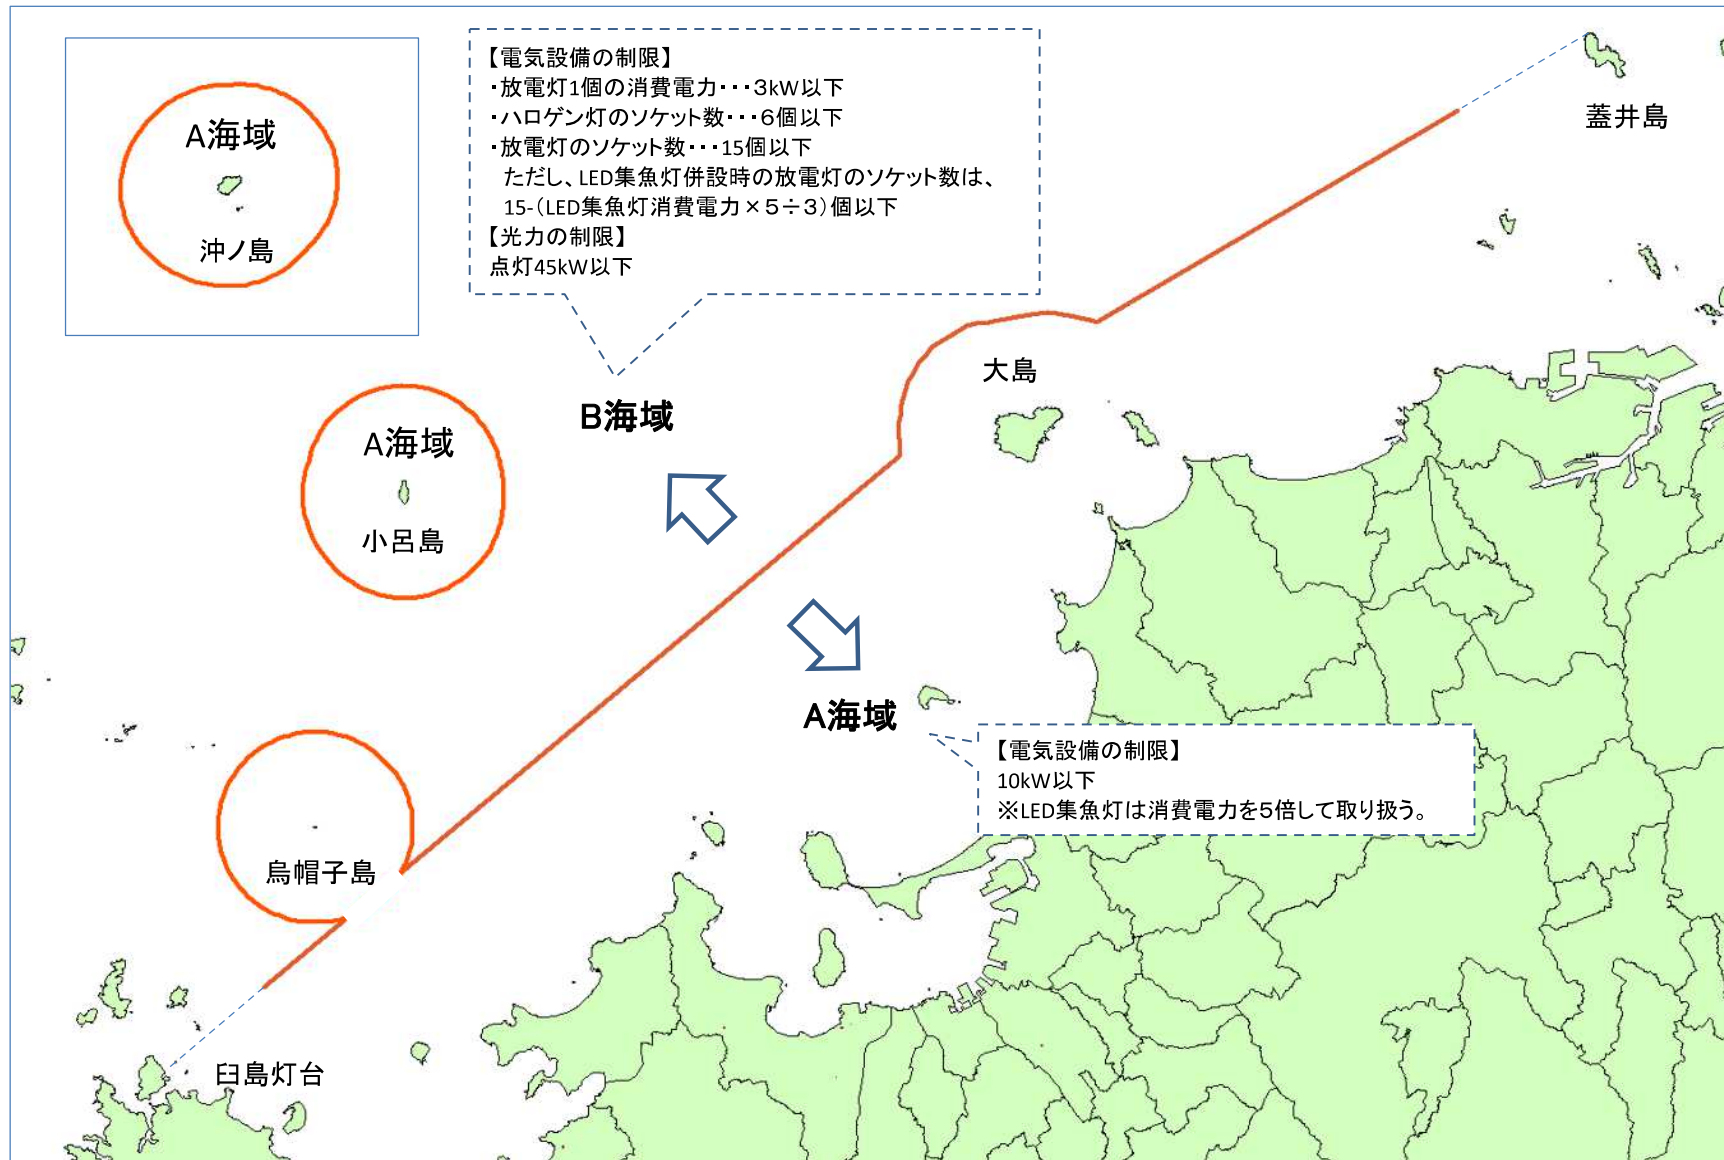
A海域

沖ノ島

【電気設備の制限】
・放電灯1個の消費電力・・・3kW以下
・ハロゲン灯のソケット数・・・6個以下
・放電灯のソケット数・・・15個以下
ただし、LED集魚灯併設時の放電灯のソケット数は、15-(LED集魚灯消費電力×5÷3)個以下
【光力の制限】
点灯45kW以下

蓋井島

大島

A海域

小呂島

B海域

A海域

【電気設備の制限】
10kW以下
※LED集魚灯は消費電力を5倍して取り扱う。

烏帽子島

臼島灯台